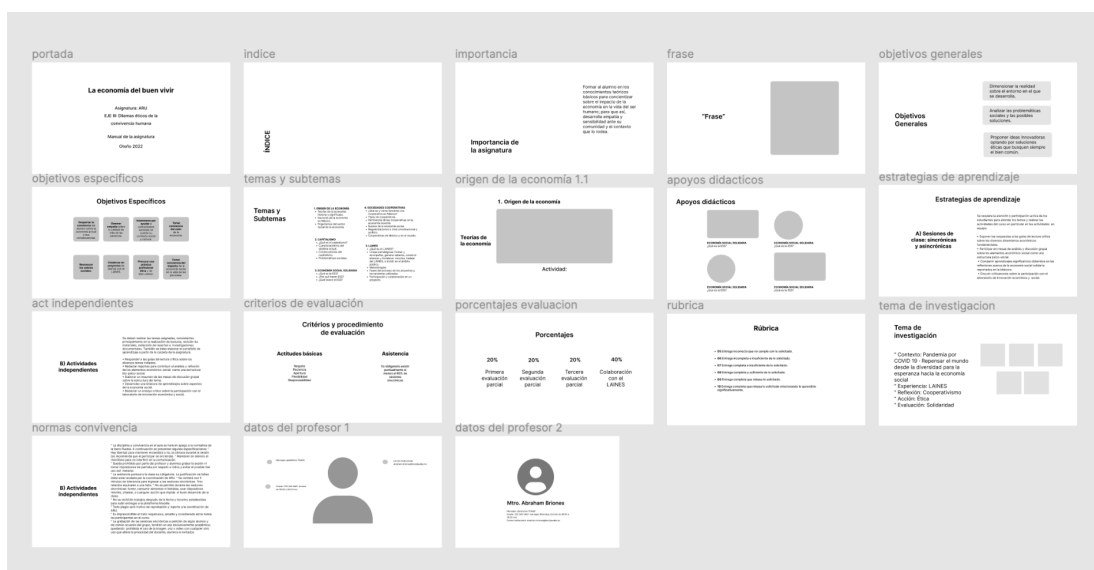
portada

La economía del buen vivir

Asignatura: ARU
ILIII III Dilemas éticos de la convivencia humana

Manual de la asignatura
Otoño 2022

indice

ÍNDICE

importancia

Importancia de la asignatura

Formar al alumno en los conocimientos teóricos básicos para concientizar sobre el impacto de la economía en la vida del ser humano, para que así, desarrolle empatía y sensibilidad ante su comunidad y el contexto que lo rodea.

frase

"Frase"

objetivos generales

Objetivos Generales

Dimensionar la realidad sobre el entorno en el que se desarrolla.

Analizar las problemáticas sociales y las posibles soluciones.

Proponer ideas innovadoras optando por soluciones éticas que busquen siempre el bien común.

objetivos especificos

Objetivos Específicos

temas y subtemas

Temas y Subtemas

origen de la economía 1.1

1. Origen de la economía

Teorías de la economía

Actividad:

apoyos didacticos

Apoyos didácticos

estrategias de aprendizaje

Estrategias de aprendizaje

A) Sesiones de clase: sincrónicas y asincrónicas

act independientes

B) Actividades independientes

criterios de evaluación

Critérios y procedimiento de evaluación

Actitudes básicas

Asistencia

porcentajes evaluacion

Porcentajes

20%
Primera evaluación parcial

20%
Segunda evaluación parcial

20%
Tercera evaluación parcial

40%
Colaboración con el LAINES

rubrica

Rúbrica

tema de investigacion

Tema de investigación

* Contexto: Pandemia por COVID 19 · Repensar al mundo desde la diversidad para la esperanza hacia la economía social
* Experiencia: LAINES
* Reflexión: Cooperativismo
* Acción: Ética
* Evaluación: Solidaridad

normas convivencia

B) Actividades independientes

datos del profesor 1

datos del profesor 2

Mtro. Abraham Briones